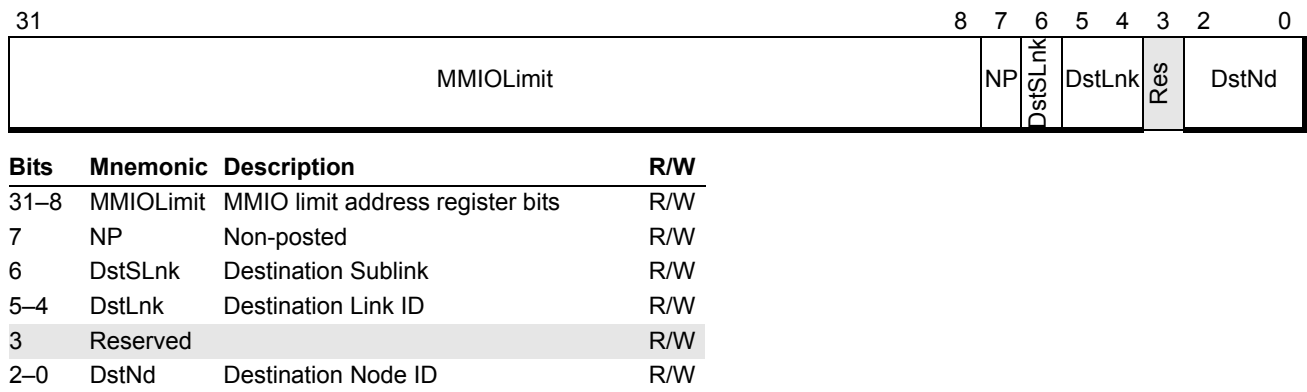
| 31 | 8 | 7 | 6 | 5 | 4 | 3 | 2 | 0 |
|---|---|---|---|---|---|---|---|---|
| MMIOLimit | | NP | DstSLnk | DstLnk | | Res | DstNd | |

| Bits | Mnemonic | Description | R/W |
|---|---|---|---|
| 31–8 | MMIOLimit | MMIO limit address register bits | R/W |
| 7 | NP | Non-posted | R/W |
| 6 | DstSLnk | Destination Sublink | R/W |
| 5–4 | DstLnk | Destination Link ID | R/W |
| 3 | Reserved | | R/W |
| 2–0 | DstNd | Destination Node ID | R/W |